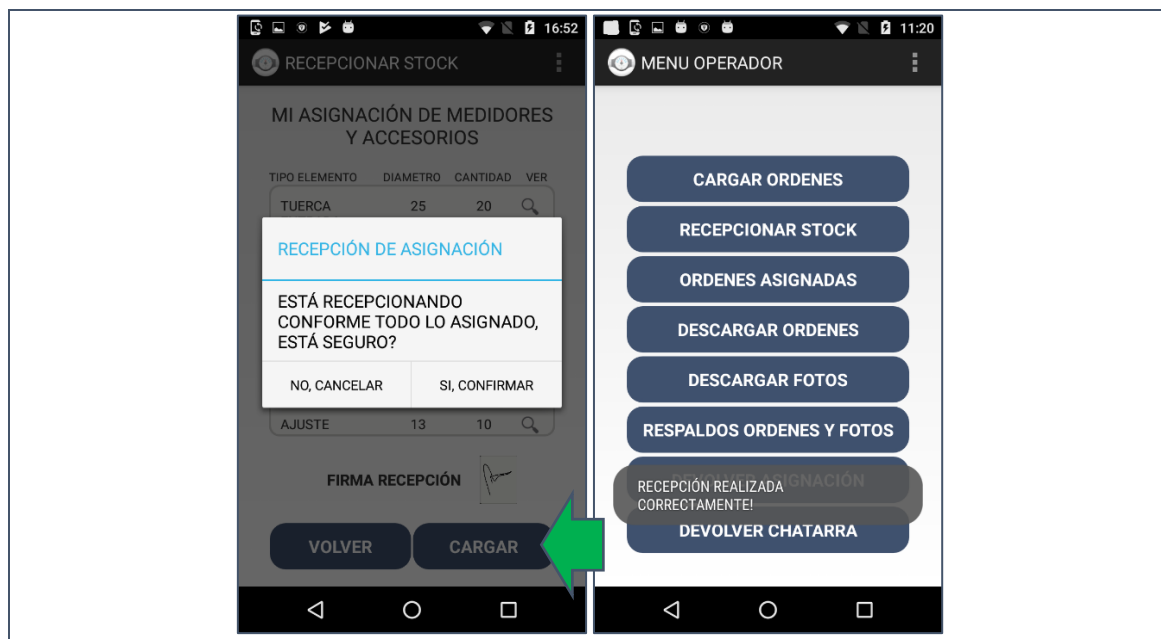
16:52

RECEPCIONAR STOCK

MI ASIGNACIÓN DE MEDIDORES Y ACCESORIOS

| TIPO ELEMENTO | DIAMETRO | CANTIDAD | VER |
|---|---|---|---|
| TUERCA | 25 | 20 | |
| AJUSTE | 13 | 10 | |

RECEPCIÓN DE ASIGNACIÓN

ESTÁ RECEPCIONANDO CONFORME TODO LO ASIGNADO, ESTÁ SEGURO?

NO, CANCELAR

SI, CONFIRMAR

FIRMA RECEPCIÓN

VOLVER

CARGAR

11:20

MENU OPERADOR

CARGAR ORDENES

RECEPCIONAR STOCK

ORDENES ASIGNADAS

DESCARGAR ORDENES

DESCARGAR FOTOS

RESPALDOS ORDENES Y FOTOS

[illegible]ASIGNACIÓN

RECEPCIÓN REALIZADA CORRECTAMENTE!

DEVOLVER CHATARRA